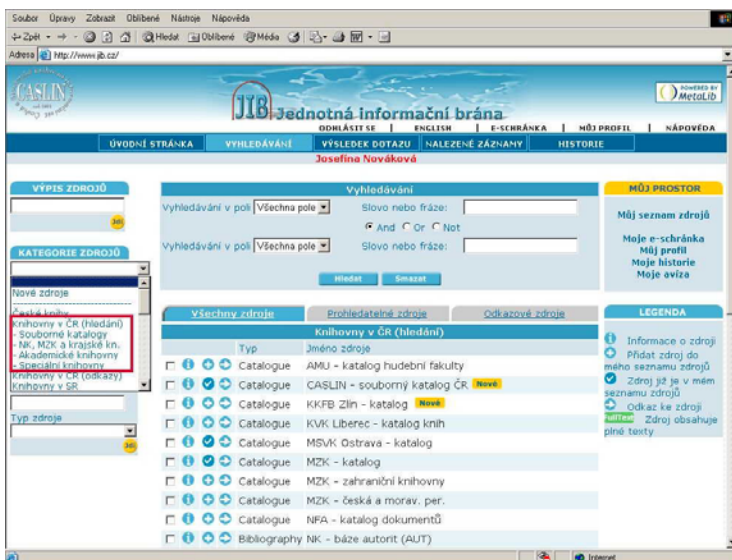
Soubor Úpravy Zobrazit Oblíbené Nástroje Nápověda

Zpět Hledat Oblíbené Média

Adresa http://www.jib.cz/

CASLIN

POWERED BY MetaLib

JIB Jednotná informační brána

ODHLÁSIT SE | ENGLISH | E-SCHRÁNKA | MŮJ PROFIL | NÁPOVĚDA

ÚVODNÍ STRÁNKA | VYHLEDÁVÁNÍ | VÝSLEDEK DOTAZU | NALEZENÉ ZÁZNAMY | HISTORIE

Josefína Nováková

VÝPIS ZDROJŮ

Jdi

KATEGORIE ZDROJŮ

Nové zdroje
České knihy
Knihovny v ČR (hledání)
- Souborné katalogy
- NK, MZK a krajské kn.
- Akademické knihovny
- Speciální knihovny
Knihovny v ČR (odkazy)
Knihovny v SR

Typ zdroje

Jdi

Vyhledávání

Vyhledávání v poli Všechna pole Slovo nebo fráze:

And Or Not

Vyhledávání v poli Všechna pole Slovo nebo fráze:

Hledat Smazat

MŮJ PROSTOR

Můj seznam zdrojů

Moje e-schránka
Můj profil
Moje historie
Moje avíza

Všechny zdroje | Prohledatelné zdroje | Odkazové zdroje

Knihovny v ČR (hledání)

| Typ | Jméno zdroje |
|---|---|
| Catalogue | AMU - katalog hudební fakulty |
| Catalogue | CASLIN - souborný katalog ČR Nové |
| Catalogue | KKFB Zlín - katalog Nové |
| Catalogue | KVK Liberec - katalog knih |
| Catalogue | MSVK Ostrava - katalog |
| Catalogue | MZK - katalog |
| Catalogue | MZK - zahraniční knihovny |
| Catalogue | MZK - česká a morav. per. |
| Catalogue | NFA - katalog dokumentů |
| Bibliography | NK - báze autorit (AUT) |

LEGENDA

Informace o zdroji
Přidat zdroj do mého seznamu zdrojů
Zdroj již je v mém seznamu zdrojů
Odkaz ke zdroji
FullText Zdroj obsahuje plné texty

Internet